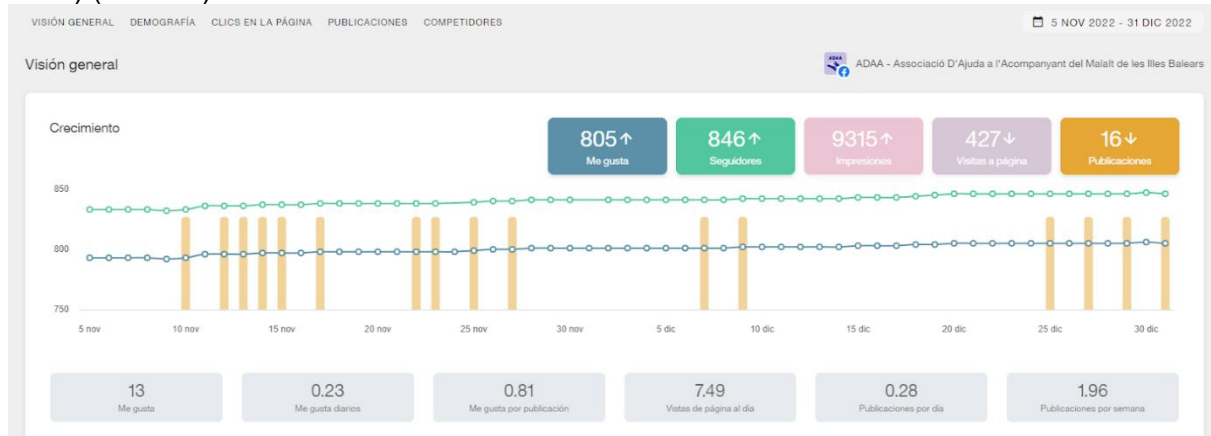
VISIÓN GENERAL DEMOGRAFÍA CLICS EN LA PÁGINA PUBLICACIONES COMPETIDORES

5 NOV 2022 - 31 DIC 2022

Visión general

ADAA - Associació D'Ajuda a l'Acompanyant del Malalt de les Illes Balears

Crecimiento

805↑ Me gusta

846↑ Seguidores

9315↑ Impresiones

427↓ Visitas a página

16↓ Publicaciones

850
800
750

5 nov 10 nov 15 nov 20 nov 25 nov 30 nov 5 dic 10 dic 15 dic 20 dic 25 dic 30 dic

13
Me gusta

0.23
Me gusta diarios

0.81
Me gusta por publicación

7.49
Vistas de página al día

0.28
Publicaciones por día

1.96
Publicaciones por semana